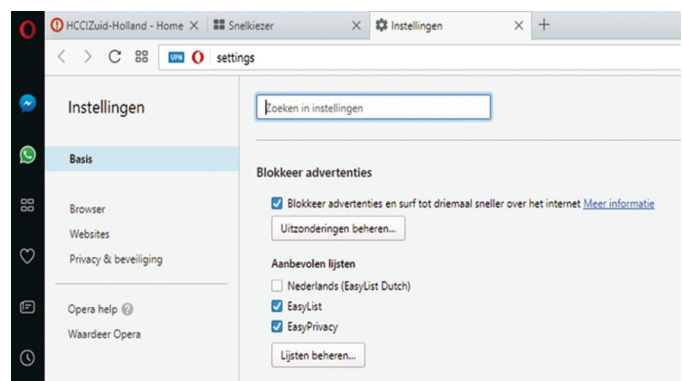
HCCIZuid-Holland - Home ×
Snelkiezer ×
Instellingen ×
+

VPN settings

Instellingen

Coeken in instellingen

Basis

Blokkeer advertenties

Blokkeer advertenties en surf tot driemaal sneller over het internet Meer informatie

Uitzonderingen beheren...

Browser
Websites
Privacy & beveiliging

Aanbevolen lijsten

Nederlands (EasyList Dutch)
EasyList
EasyPrivacy

Opera help
Waardeer Opera

Lijsten beheren...